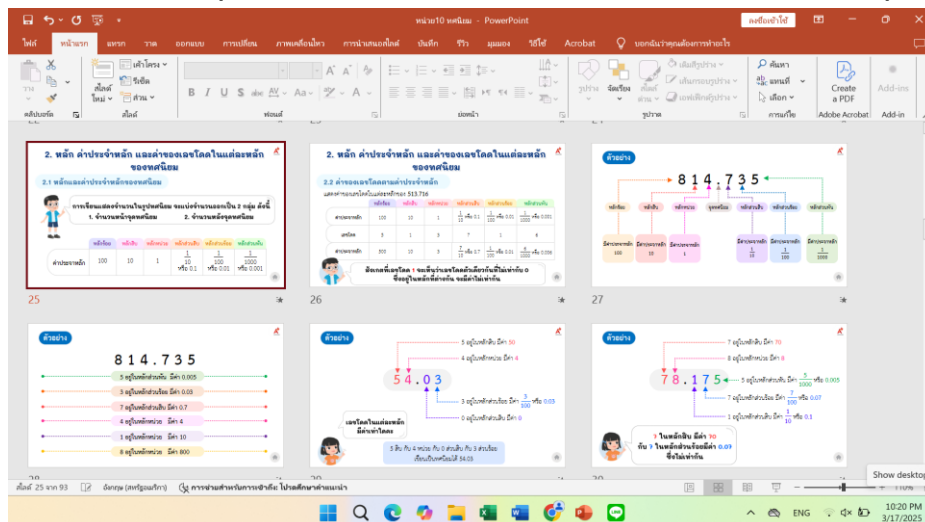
หน่วย10 ทศนิยม - PowerPoint

ลงชื่อเข้าใช้

ไฟล์ หน้าแรก แทรก วาด ออกแบบ การเปลี่ยน ภาพเคลื่อนไหว การนำเสนอสไลด์ บันทึก รีวิว มุมมอง วิธีใช้ Acrobat บอกฉันว่าคุณต้องการทำอะไร

วาง คลิปบอร์ด สไลด์ใหม่ เค้าโครง รีเซ็ต ส่วน สไลด์ ฟอนต์ ย่อหน้า รูปวาด จัดเรียง ลักษณะด่วน เติมรูปร่าง เค้าร่างรูปร่าง เอฟเฟ็กต์รูปร่าง ค้นหา แทนที่ เลือก การแก้ไข Create a PDF Adobe Acrobat Add-ins Add-in

2. หลัก ค่าประจำหลัก และค่าของเลขโดดในแต่ละหลักของทศนิยม

2.1 หลักและค่าประจำหลักของทศนิยม

การเขียนแสดงจำนวนในรูปทศนิยม จะแบ่งจำนวนออกเป็น 2 กลุ่ม ดังนี้
1. จำนวนหน้าจุดทศนิยม 2. จำนวนหลังจุดทศนิยม

| | หลักร้อย | หลักสิบ | หลักหน่วย | หลักส่วนสิบ | หลักส่วนร้อย | หลักส่วนพัน |
|---|---|---|---|---|---|---|
| ค่าประจำหลัก | 100 | 10 | 1 | $\frac{1}{10}$ หรือ 0.1 | $\frac{1}{100}$ หรือ 0.01 | $\frac{1}{1000}$ หรือ 0.001 |

25

2. หลัก ค่าประจำหลัก และค่าของเลขโดดในแต่ละหลักของทศนิยม

2.2 ค่าของเลขโดดตามค่าประจำหลัก

26

ตัวอย่าง
814.735
27

ตัวอย่าง
814.735
5 อยู่ในหลักส่วนพัน มีค่า 0.005
3 อยู่ในหลักส่วนร้อย มีค่า 0.03
7 อยู่ในหลักส่วนสิบ มีค่า 0.7
4 อยู่ในหลักหน่วย มีค่า 4
1 อยู่ในหลักสิบ มีค่า 10
8 อยู่ในหลักร้อย มีค่า 800

ตัวอย่าง
54.03
5 อยู่ในหลักสิบ มีค่า 50
4 อยู่ในหลักหน่วย มีค่า 4
3 อยู่ในหลักส่วนร้อย มีค่า $\frac{3}{100}$ หรือ 0.03
0 อยู่ในหลักส่วนสิบ มีค่า 0
เลขโดดในแต่ละหลักมีค่าต่างกัน
5 สิบ กับ 4 หน่วย กับ 0 ส่วนสิบ กับ 3 ส่วนร้อย เขียนเป็นทศนิยมได้ 54.03

ตัวอย่าง
78.175
7 อยู่ในหลักสิบ มีค่า 70
8 อยู่ในหลักหน่วย มีค่า 8
5 อยู่ในหลักส่วนพัน มีค่า $\frac{5}{1000}$ หรือ 0.005
7 อยู่ในหลักส่วนร้อย มีค่า $\frac{7}{100}$ หรือ 0.07
1 อยู่ในหลักส่วนสิบ มีค่า $\frac{1}{10}$ หรือ 0.1
7 ในหลักสิบ มีค่า 70 กับ 7 ในหลักส่วนร้อยมีค่า 0.07 ซึ่งไม่เท่ากัน

สไลด์ 25 จาก 93 อังกฤษ (สหรัฐอเมริกา) การช่วยสำหรับการเข้าถึง: โปรดตรวจสอบคำแนะนำ

Show desktop
ENG 10:20 PM 3/17/2025